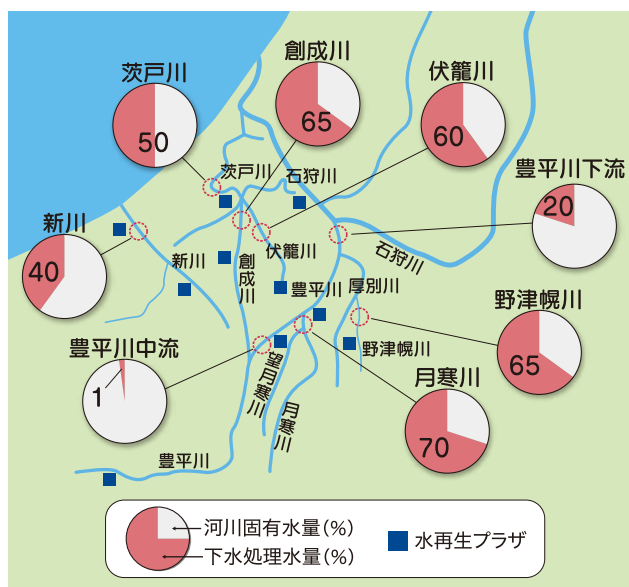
茨戸川
50

創成川
65

伏籠川
60

豊平川下流
20

新川
40

野津幌川
65

豊平川中流
1

月寒川
70

茨戸川
石狩川
伏籠川
石狩川
新川
創成川
豊平川
厚別川
野津幌川
望月寒川
月寒川
豊平川

河川固有水量(%)
下水処理水量(%)
水再生プラザ